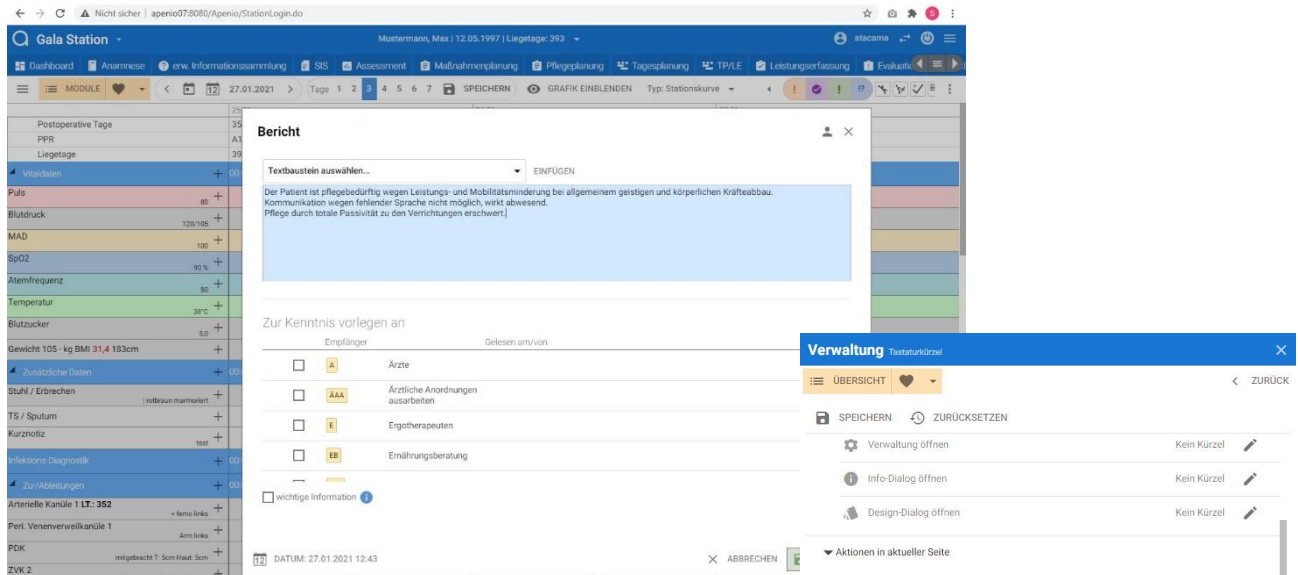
Nicht sicher | apenio07:8080/Apenio/StationLogin.do

Gala Station

Mustermann, Max | 12.05.1997 | Liegetage: 393

atacama

Dashboard Anamnese erw. Informationssammlung SIS Assessment Maßnahmenplanung Pflegeplanung Tagesplanung TP/LE Leistungserfassung Evaluati

MODULE 27.01.2021 Tage 1 2 3 4 5 6 7 SPEICHERN GRAFIK EINBLENDEN Typ: Stationskurve

Postoperative Tage
PPR
Liegetage
Vitaldaten
Puls 80
Blutdruck 120/105
MAD 100
SpO2 90 %
Atemfrequenz 50
Temperatur 38°C
Blutzucker 5.0
Gewicht 105 - kg BMI 31,4 183cm
Zusätzliche Daten
Stuhl / Erbrechen | rotbraun marmoriert
TS / Sputum
Kurznotiz test
Infektions-Diagnostik
Zu-/Ableitungen
Arterielle Kanüle 1 LT.: 352 = femo links
Peri. Venenverweilkanüle 1 Arm links
PDK mitgebracht T: 5cm Haut: 5cm
ZVK 2

Bericht

Textbaustein auswählen... EINFÜGEN

Der Patient ist pflegebedürftig wegen Leistungs- und Mobilitätsminderung bei allgemeinem geistigen und körperlichen Kräfteabbau.
Kommunikation wegen fehlender Sprache nicht möglich, wirkt abwesend.
Pflege durch totale Passivität zu den Verrichtungen erschwert.

Zur Kenntnis vorlegen an

| | Empfänger | | Gelesen am/von |
|---|---|---|---|
| | A | Ärzte | |
| | ÄAA | Ärztliche Anordnungen ausarbeiten | |
| | E | Ergotherapeuten | |
| | EB | Ernährungsberatung | |

wichtige Information

DATUM: 27.01.2021 12:43

ABBRECHEN

Verwaltung Tastaturkürzel

ÜBERSICHT ZURÜCK

SPEICHERN ZURÜCKSETZEN

Verwaltung öffnen Kein Kürzel
Info-Dialog öffnen Kein Kürzel
Design-Dialog öffnen Kein Kürzel

Aktionen in aktueller Seite